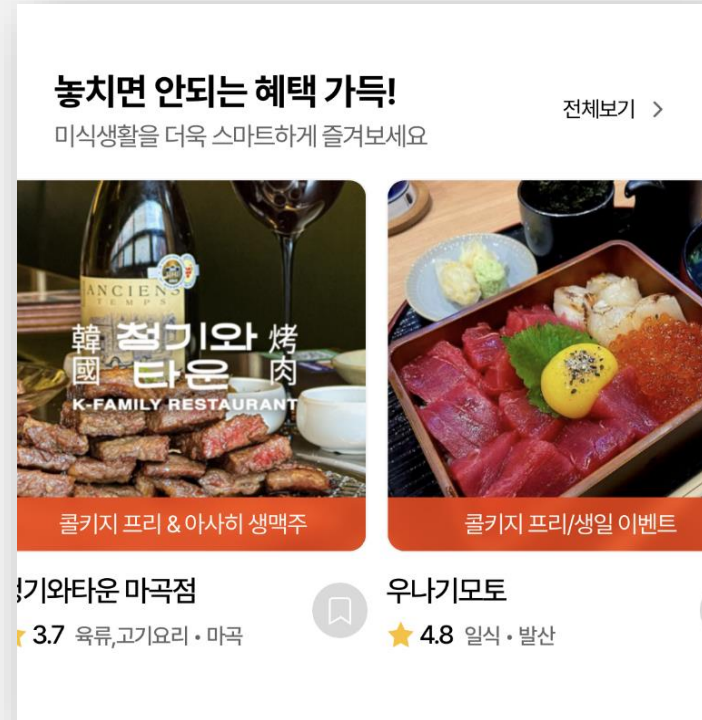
놓치면 안되는 혜택 가득!
미식생활을 더욱 스마트하게 즐겨보세요

전체보기 >

ANCIENS TEMPS

韓 청기와 烤
國 타운 肉
K-FAMILY RESTAURANT

콜키지 프리 & 아사히 생맥주

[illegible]기와타운 마곡점
3.7 육류,고기요리 • 마곡

콜키지 프리/생일 이벤트

우나기모토
4.8 일식 • 발산